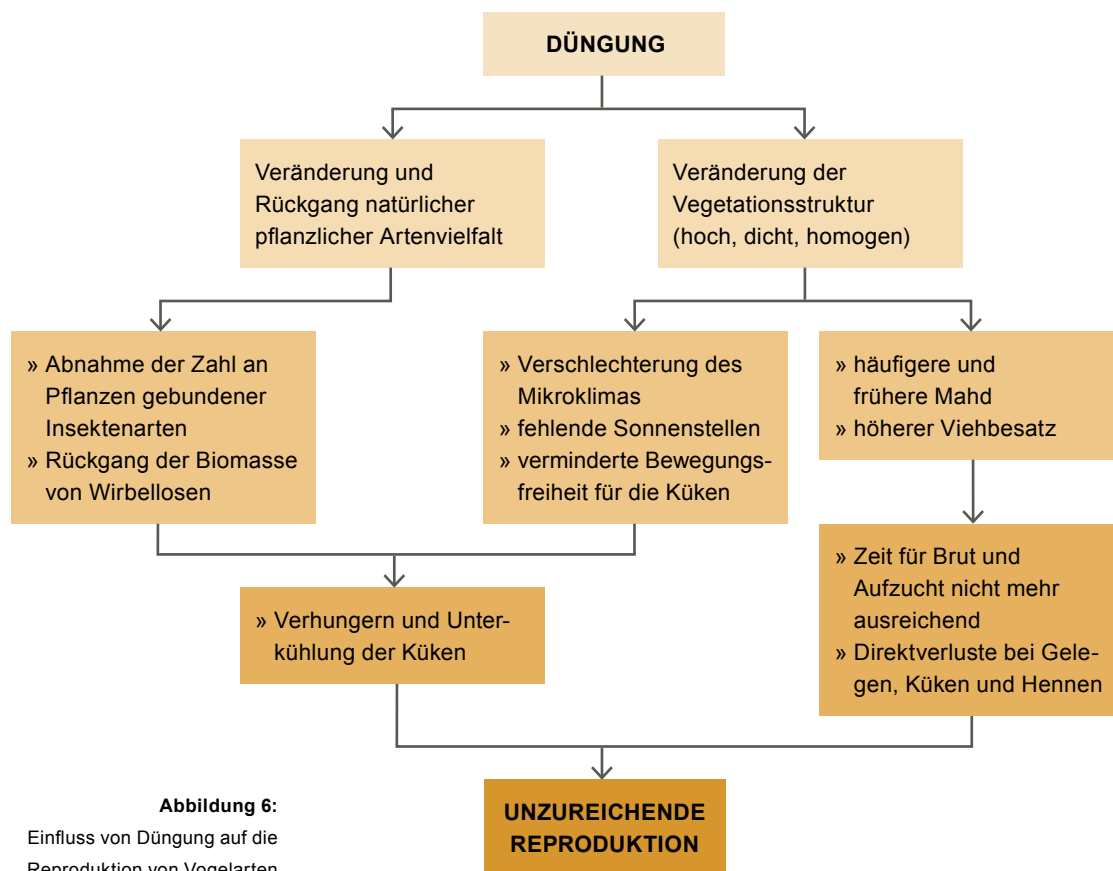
DÜNGUNG

Veränderung und Rückgang natürlicher pflanzlicher Artenvielfalt

Veränderung der Vegetationsstruktur (hoch, dicht, homogen)

» Abnahme der Zahl an Pflanzen gebundener Insektenarten
» Rückgang der Biomasse von Wirbellosen

» Verschlechterung des Mikroklimas
» fehlende Sonnenstellen
» verminderte Bewegungsfreiheit für die Küken

» häufigere und frühere Mahd
» höherer Viehbesatz

» Zeit für Brut und Aufzucht nicht mehr ausreichend
» Direktverluste bei Gelegen, Küken und Hennen

» Verhungern und Unterkühlung der Küken

UNZUREICHENDE REPRODUKTION

Abbildung 6:
Einfluss von Düngung auf die Reproduktion von Vogelarten